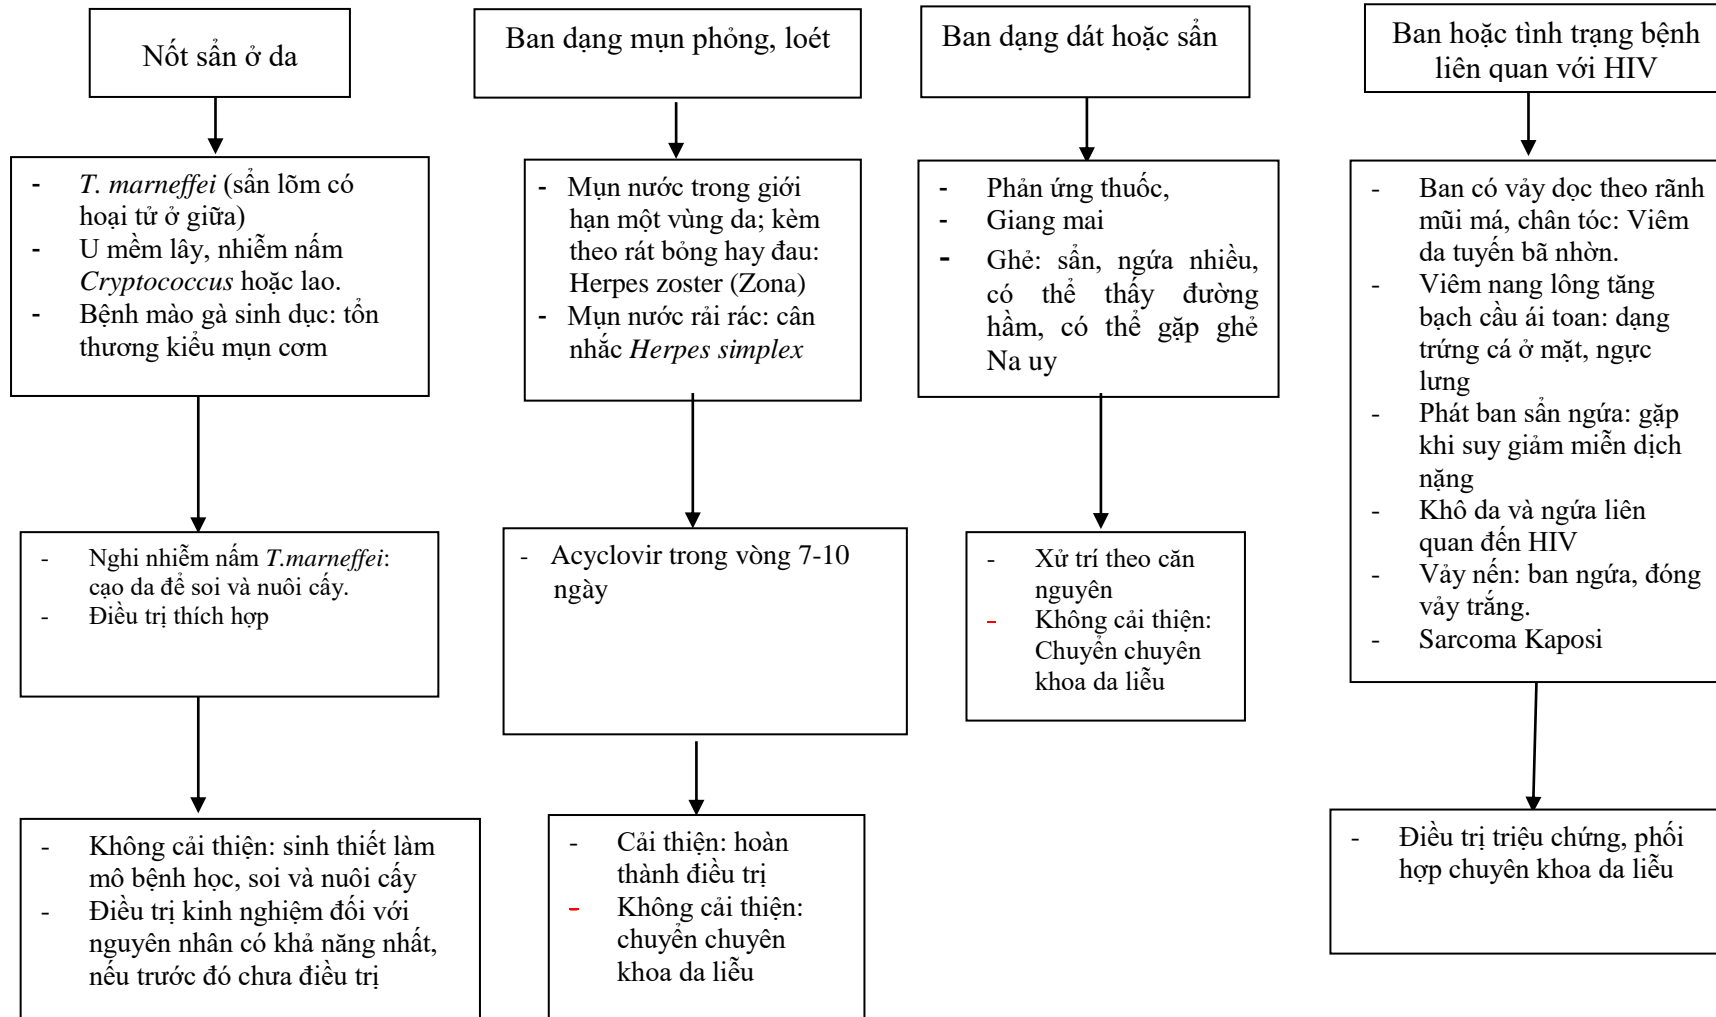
Nốt sẩn ở da

- *T. marneffei* (sẩn lõm có hoại tử ở giữa)
- U mềm lây, nhiễm nấm *Cryptococcus* hoặc lao.
- Bệnh mào gà sinh dục: tổn thương kiểu mụn cơm

- Nghi nhiễm nấm *T.marneffei*: cạo da để soi và nuôi cấy.
- Điều trị thích hợp

- Không cải thiện: sinh thiết làm mô bệnh học, soi và nuôi cấy
- Điều trị kinh nghiệm đối với nguyên nhân có khả năng nhất, nếu trước đó chưa điều trị

Ban dạng mụn phỏng, loét

- Mụn nước trong giới hạn một vùng da; kèm theo rát bỏng hay đau: Herpes zoster (Zona)
- Mụn nước rải rác: cân nhắc *Herpes simplex*

- Acyclovir trong vòng 7-10 ngày

- Cải thiện: hoàn thành điều trị
- Không cải thiện: chuyển chuyên khoa da liễu

Ban dạng dát hoặc sẩn

- Phản ứng thuốc,
- Giang mai
- Ghẻ: sẩn, ngứa nhiều, có thể thấy đường hầm, có thể gặp ghẻ Na uy

- Xử trí theo căn nguyên
- Không cải thiện: Chuyển chuyên khoa da liễu

Ban hoặc tình trạng bệnh liên quan với HIV

- Ban có vảy dọc theo rãnh mũi má, chân tóc: Viêm da tuyến bã nhờn.
- Viêm nang lông tăng bạch cầu ái toan: dạng trứng cá ở mặt, ngực lưng
- Phát ban sẩn ngứa: gặp khi suy giảm miễn dịch nặng
- Khô da và ngứa liên quan đến HIV
- Vảy nến: ban ngứa, đóng vảy trắng.
- Sarcoma Kaposi

- Điều trị triệu chứng, phối hợp chuyên khoa da liễu